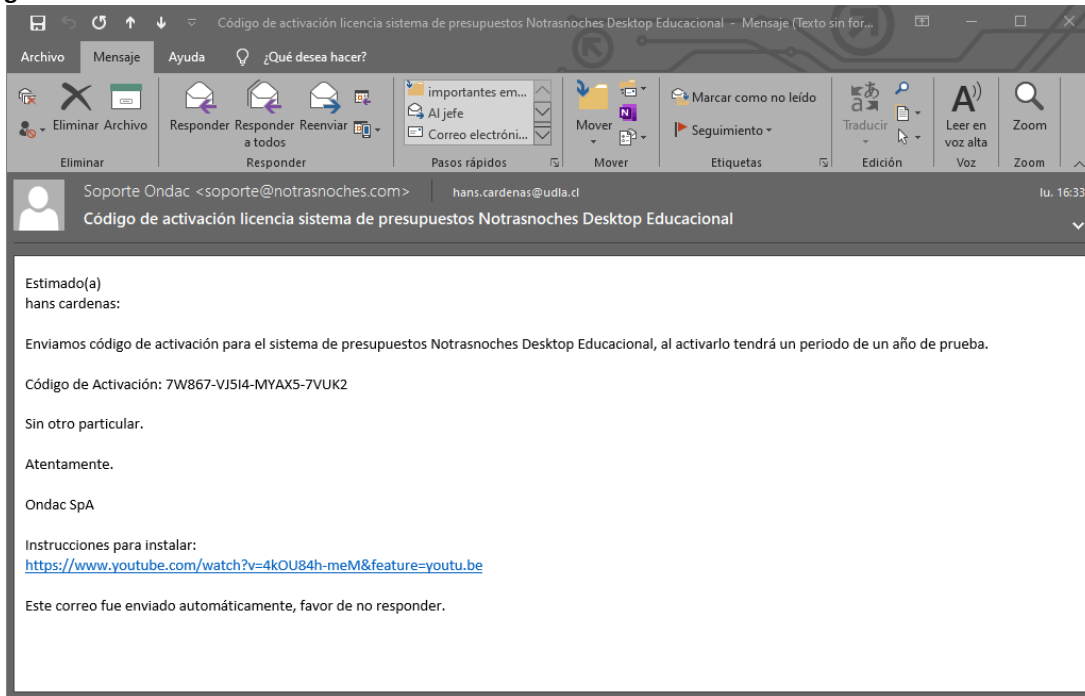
Código de activación licencia sistema de presupuestos Notrasnoches Desktop Educacional - Mensaje (Texto sin for...

Archivo Mensaje Ayuda ¿Qué desea hacer?

Eliminar Archivo
Eliminar

Responder Responder a todos Reenviar
Responder

importantes em...
Al jefe
Correo electróni...
Pasos rápidos

Mover
Mover

Marcar como no leído
Seguimiento
Etiquetas

Traducir
Edición

Leer en voz alta
Voz

Zoom
Zoom

Soporte Ondac <soporte@notrasnoches.com> hans.cardenas@udla.cl lu. 16:33
Código de activación licencia sistema de presupuestos Notrasnoches Desktop Educacional

Estimado(a)
hans cardenas:

Enviamos código de activación para el sistema de presupuestos Notrasnoches Desktop Educacional, al activarlo tendrá un periodo de un año de prueba.

Código de Activación: 7W867-VJ5I4-MYAX5-7VUK2

Sin otro particular.

Atentamente.

Ondac SpA

Instrucciones para instalar:
https://www.youtube.com/watch?v=4kOU84h-meM&feature=youtu.be

Este correo fue enviado automáticamente, favor de no responder.